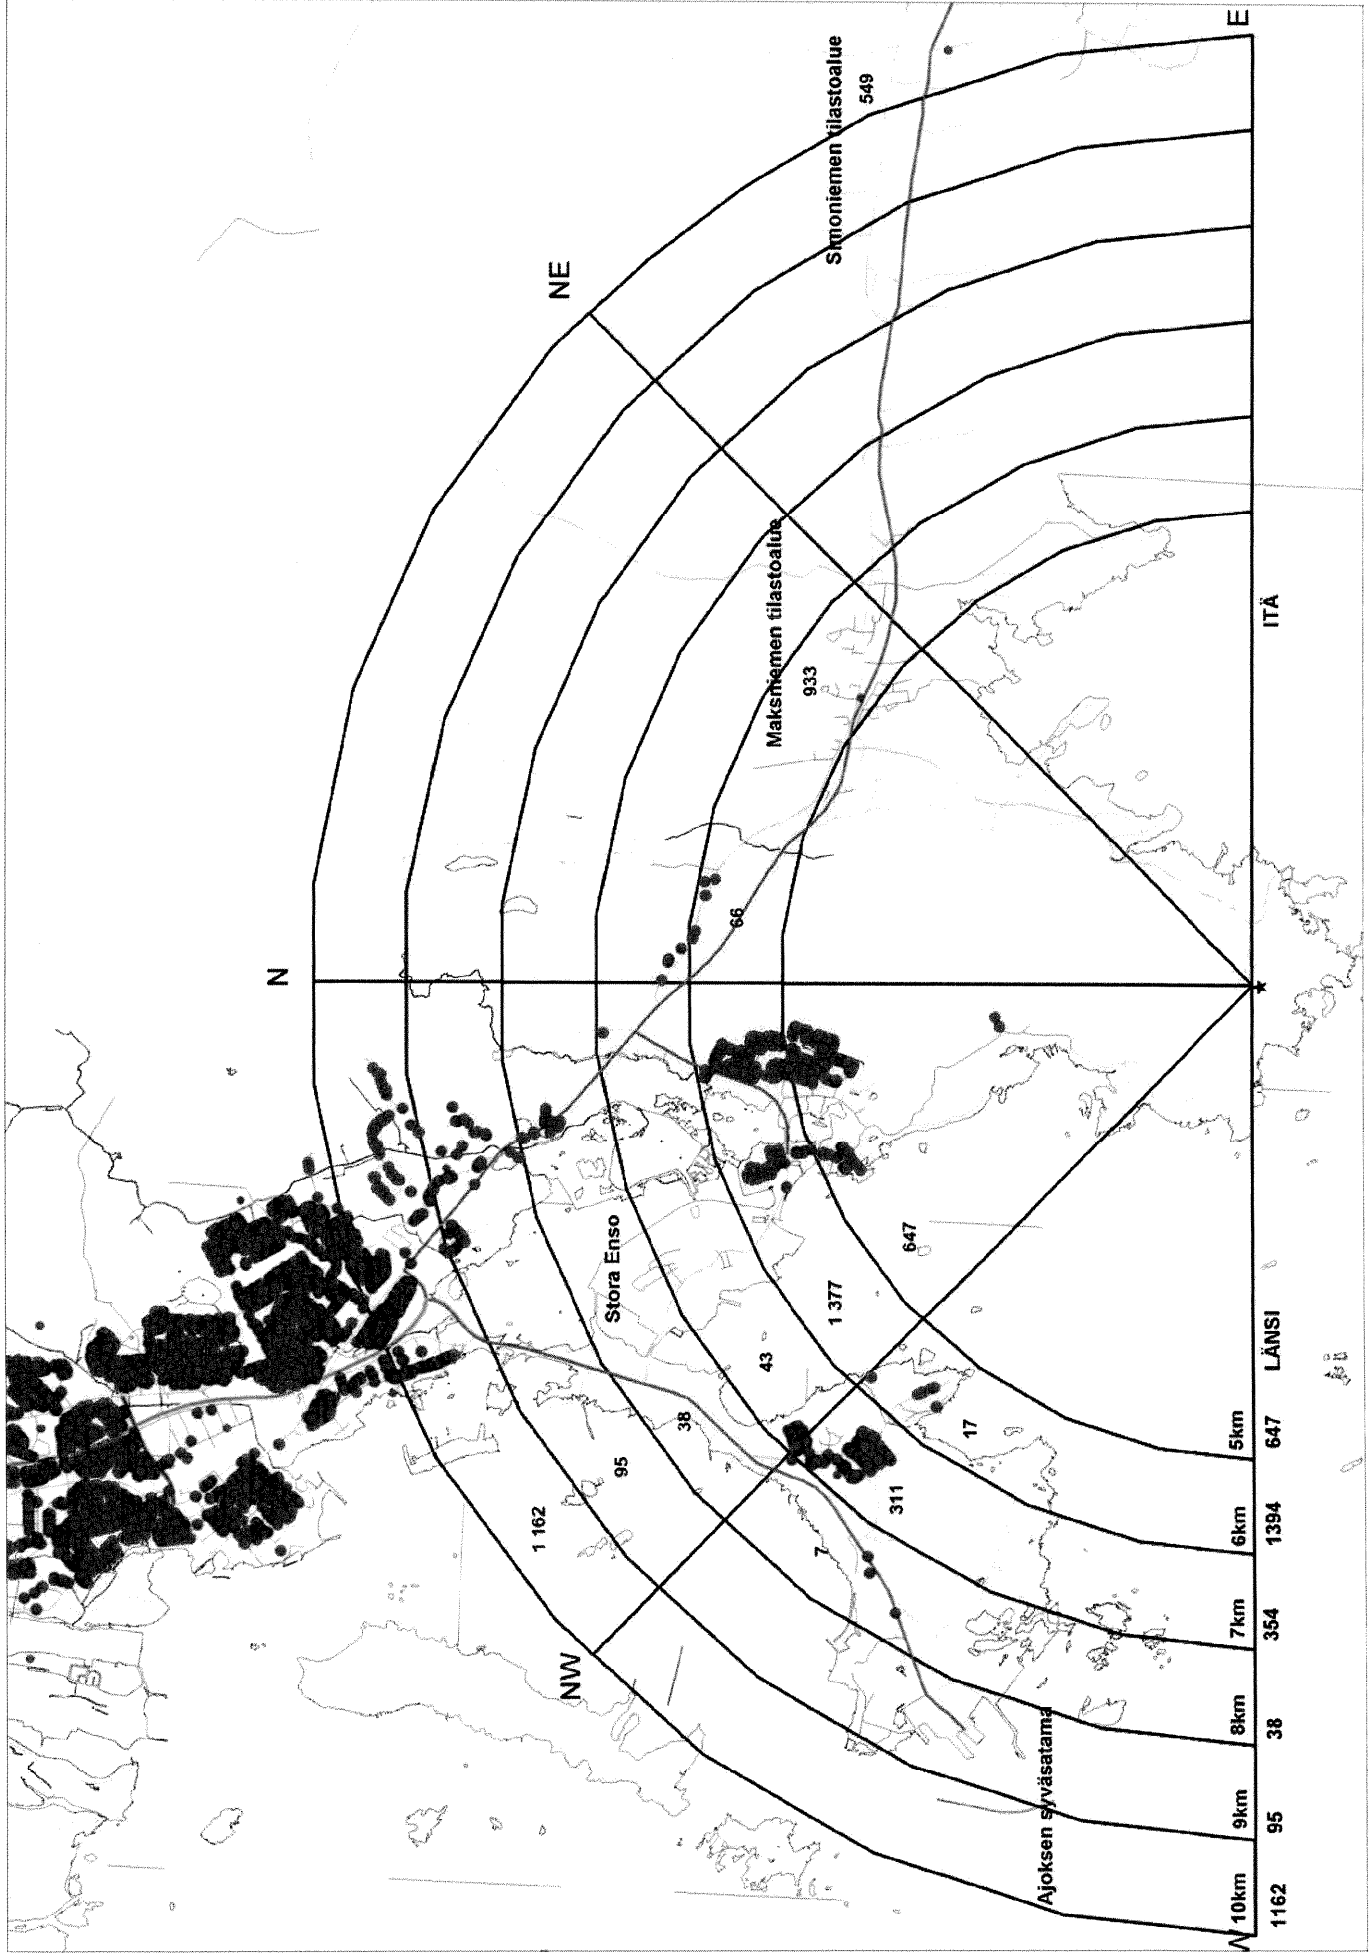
N

NE

NW

E

ITÄ

LÄNSI

Simoniemen tilastoalue

549

Maksniemen tilastoalue

933

Stora Enso

Ajoksen syväsatama

66

1 162

95

38

43

1 377

647

17

311

7

5km

6km

7km

8km

9km

10km

647

1394

354

38

95

1162